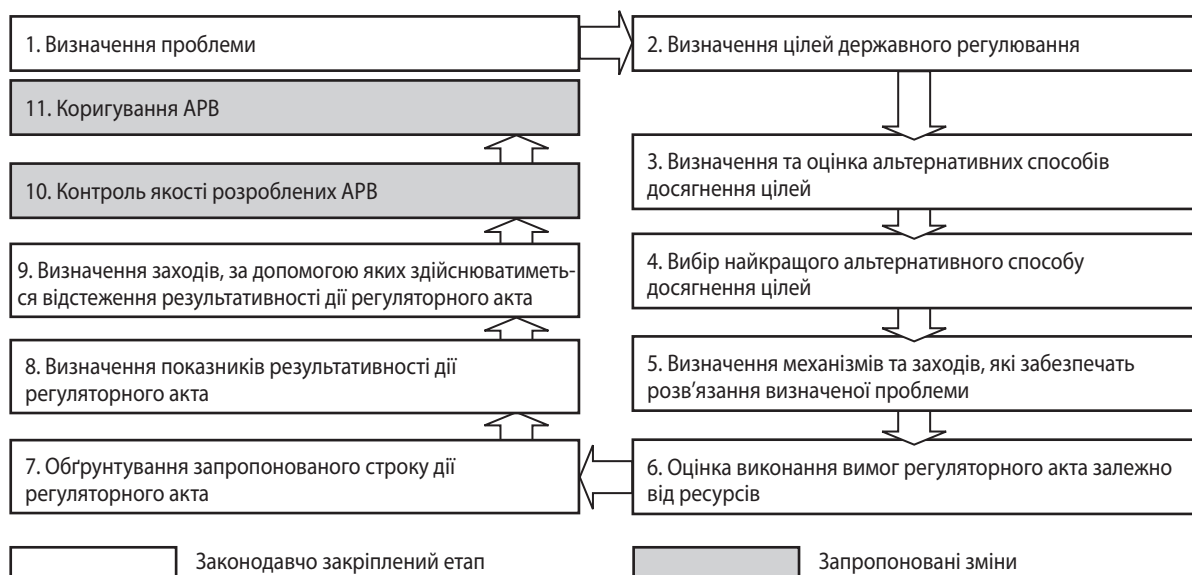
1. Визначення проблеми

2. Визначення цілей державного регулювання

3. Визначення та оцінка альтернативних способів досягнення цілей

4. Вибір найкращого альтернативного способу досягнення цілей

5. Визначення механізмів та заходів, які забезпечать розв'язання визначеної проблеми

6. Оцінка виконання вимог регуляторного акта залежно від ресурсів

7. Обґрунтування запропонованого строку дії регуляторного акта

8. Визначення показників результативності дії регуляторного акта

9. Визначення заходів, за допомогою яких здійснюватиметься відстеження результативності дії регуляторного акта

10. Контроль якості розроблених АРВ

11. Коригування АРВ

Законодавчо закріплений етап

Запропоновані зміни